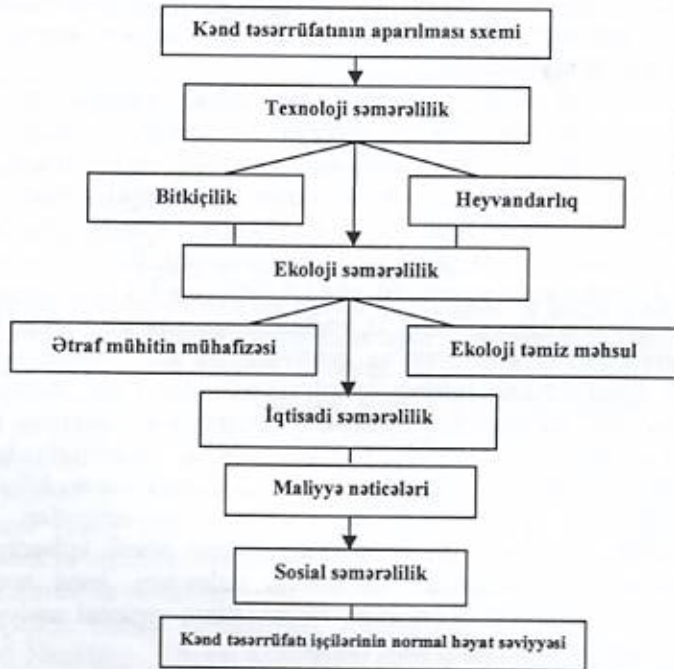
Kənd təsərrüfatının aparılması sxemi

Texnoloji səmərəlilik

Bitkiçilik

Heyvandarlıq

Ekoloji səmərəlilik

Ətraf mühitin mühafizəsi

Ekoloji təmiz məhsul

İqtisadi səmərəlilik

Maliyyə nəticələri

Sosial səmərəlilik

Kənd təsərrüfatı işçilərinin normal həyat səviyyəsi